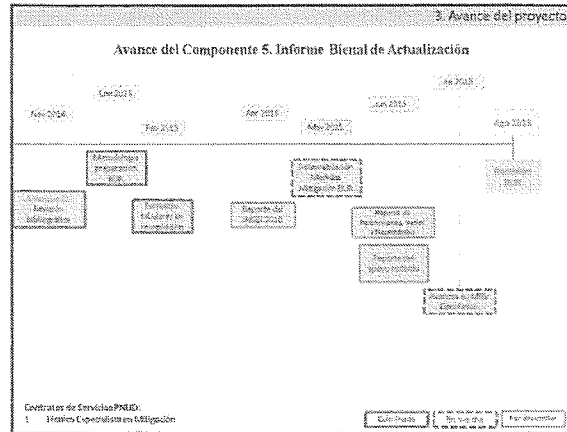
3. Avance del proyecto

Avance del Componente 5. Informe Bienal de Actualización

Nov 2014

Ene 2015

Feb 2015

Abr 2015

May 2015

Jun 2015

Jul 2015

Ago 2015

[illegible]

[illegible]

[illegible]

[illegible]

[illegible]

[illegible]

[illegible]

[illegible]

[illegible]

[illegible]

Contratos de Servicios PNUD:
1. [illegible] Especialista en Mitigación

Concluido

En marcha

Por desarrollar